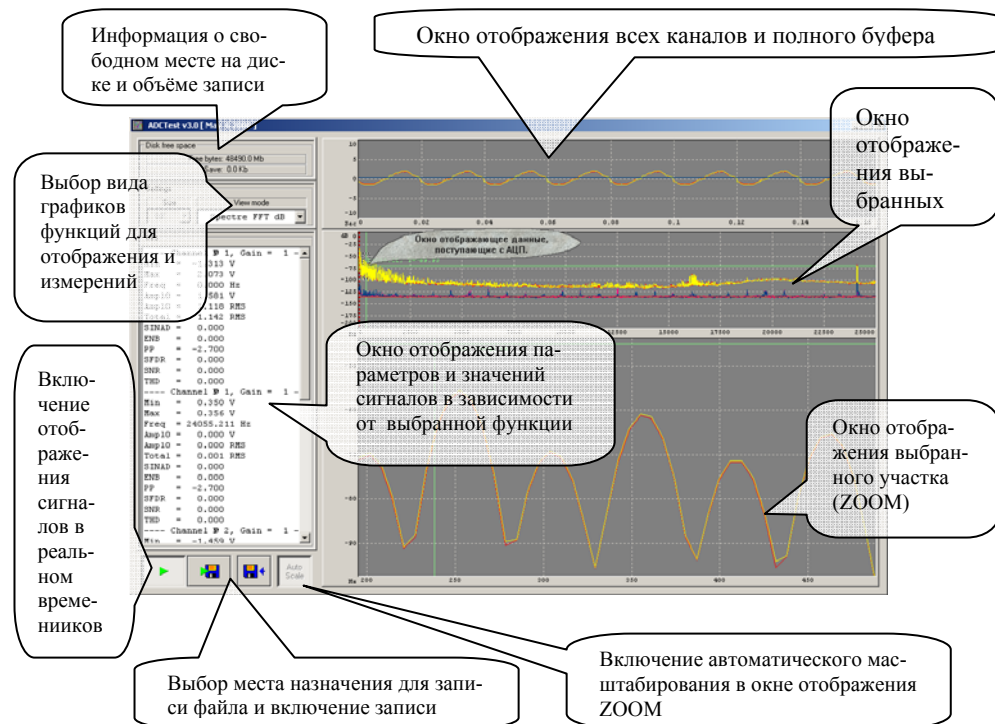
Информация о свободном месте на диске и объёме записи

Окно отображения всех каналов и полного буфера

ADCTest v3.0 [ Ma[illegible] ]

Disk free space

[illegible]e bytes: 48490.0 Mb

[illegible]ave: 0.0 Kb

Окно отображения выбранных

Выбор вида графиков функций для отображения и измерений

View mode

Spectre FFT dB

Окно отображающее данные, поступающие с АЦП.

Channel № 1, Gain = 1 -
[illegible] = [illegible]313 V
Max = 2.073 V
Freq = 0.000 Hz
Amp10 = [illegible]581 V
Amp10 = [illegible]118 RMS
Total = 1.142 RMS
SINAD = 0.000
ENB = 0.000
PP = -2.700
SFDR = 0.000
SNR = 0.000
THD = 0.000
---- Channel № 1, Gain = 1 -
Min = 0.350 V
Max = 0.356 V
Freq = 24055.211 Hz
Amp10 = 0.000 V
Amp10 = 0.000 RMS
Total = 0.001 RMS
SINAD = 0.000
ENB = 0.000
PP = -2.700
SFDR = 0.000
SNR = 0.000
THD = 0.000
---- Channel № 2, Gain = 1 -
Min = -1.459 V

Окно отображения параметров и значений сигналов в зависимости от выбранной функции

Включение отображения сигналов в реальном времениников

Окно отображения выбранного участка (ZOOM)

Auto Scale

Выбор места назначения для записи файла и включение записи

Включение автоматического масштабирования в окне отображения ZOOM